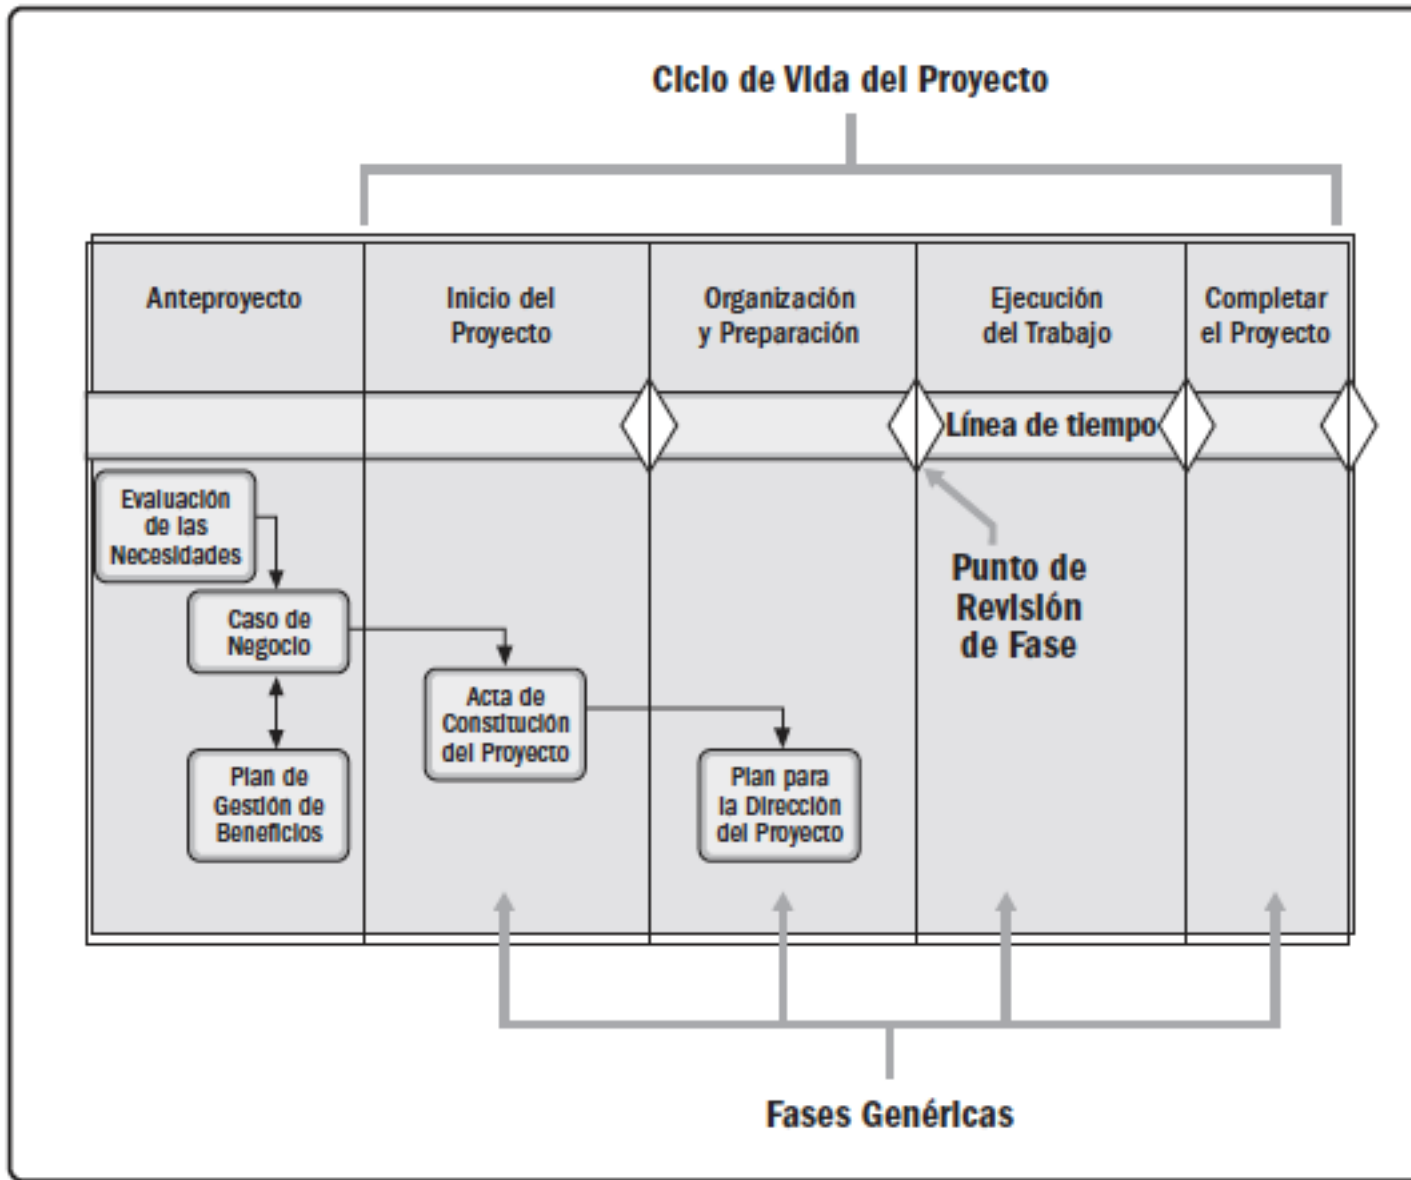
Ciclo de Vida del Proyecto

| Anteproyecto | Inicio del Proyecto | Organización y Preparación | Ejecución del Trabajo | Completar el Proyecto |
|---|---|---|---|---|

Línea de tiempo

Evaluación de las Necesidades

Caso de Negocio

Plan de Gestión de Beneficios

Acta de Constitución del Proyecto

Plan para la Dirección del Proyecto

Punto de Revisión de Fase

Fases Genéricas